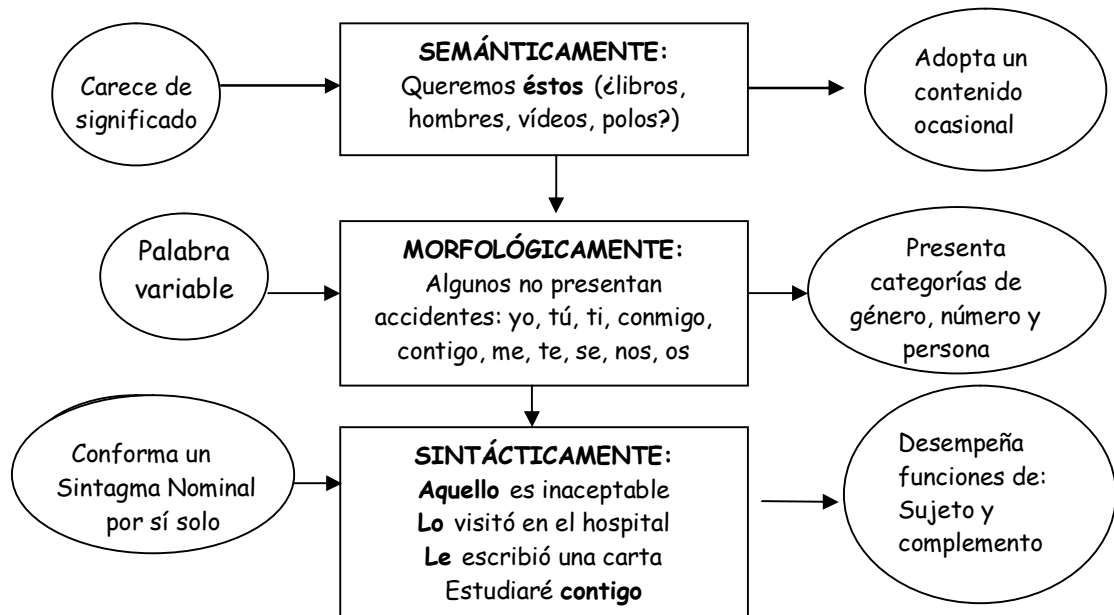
Carece de significado

SEMÁNTICAMENTE:
Queremos éstos (¿libros, hombres, vídeos, polos?)

Adopta un contenido ocasional

Palabra variable

MORFOLÓGICAMENTE:
Algunos no presentan accidentes: yo, tú, ti, conmigo, contigo, me, te, se, nos, os

Presenta categorías de género, número y persona

Conforma un Sintagma Nominal por sí solo

SINTÁCTICAMENTE:
Aquello es inaceptable
Lo visitó en el hospital
Le escribió una carta
Estudiaré contigo

Desempeña funciones de: Sujeto y complemento